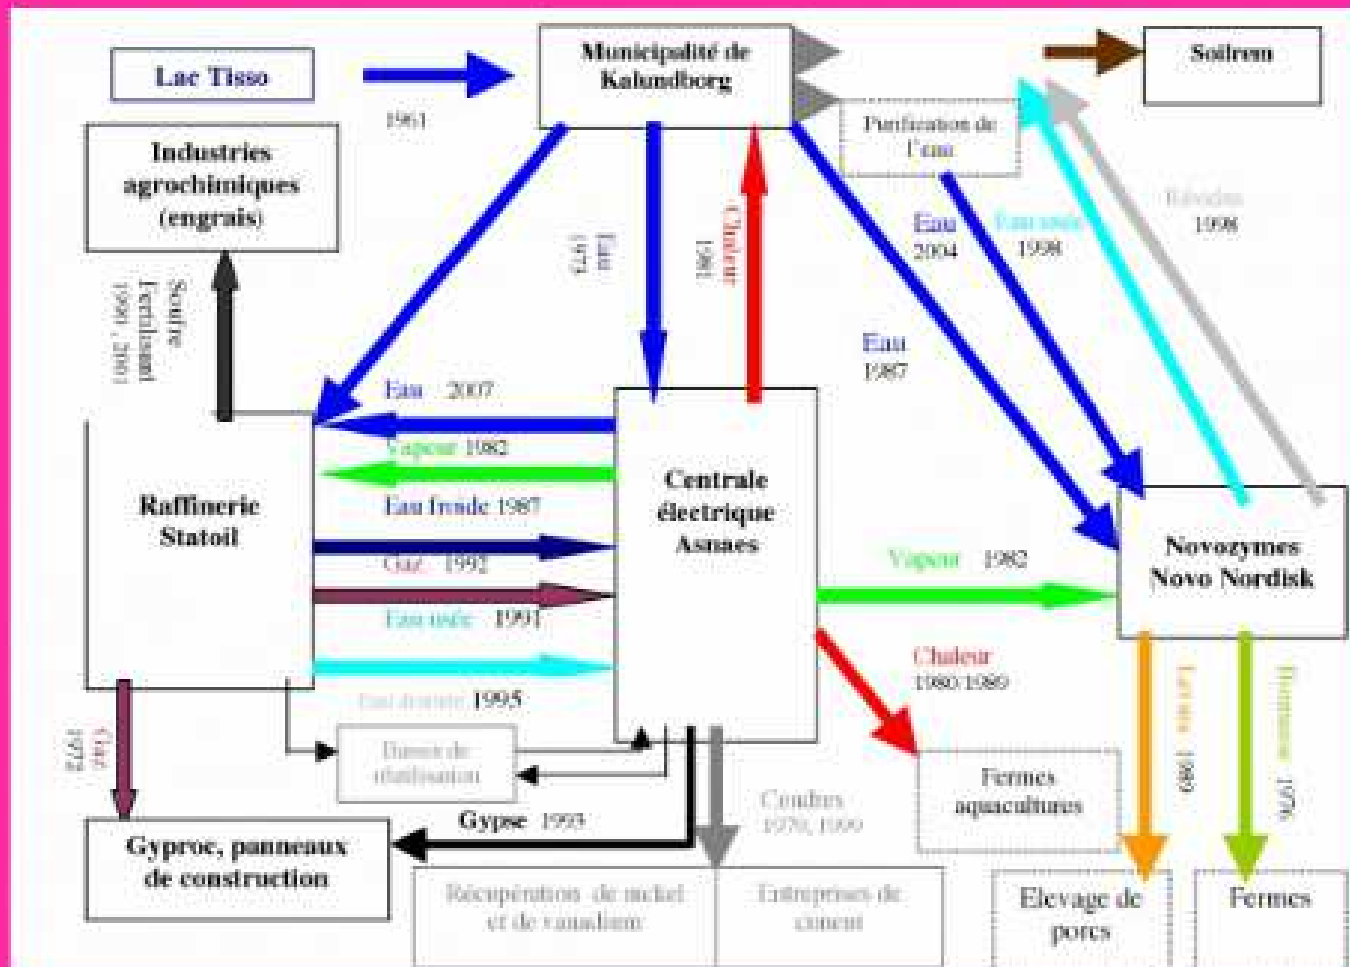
Lac Tisso

1961

Municipalité de Kalundborg

Soilrem

Purification de l'eau

Industries agrochimiques (engrais)

Soufre Fertilisant 1990, 2001

Eau 1973

Chaleur 1981

Eau 2004

Eau usée 1998

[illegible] 1998

Eau 1987

Eau 2007

Vapeur 1982

Eau froide 1987

Gaz 1992

Eau usée 1991

Eau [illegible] 1995

Raffinerie Statoil

Centrale électrique Asnaes

Vapeur 1982

Novozymes Novo Nordisk

Chaleur 1980/1989

Gaz 1972

Bassin de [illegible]

Gypse 1993

Cendres 1979, 1999

Fermes aquacultures

Levure 1989

Engrais 1976

Gyproc, panneaux de construction

Récupération de nickel et de vanadium

Entreprises de ciment

Elevage de porcs

Fermes